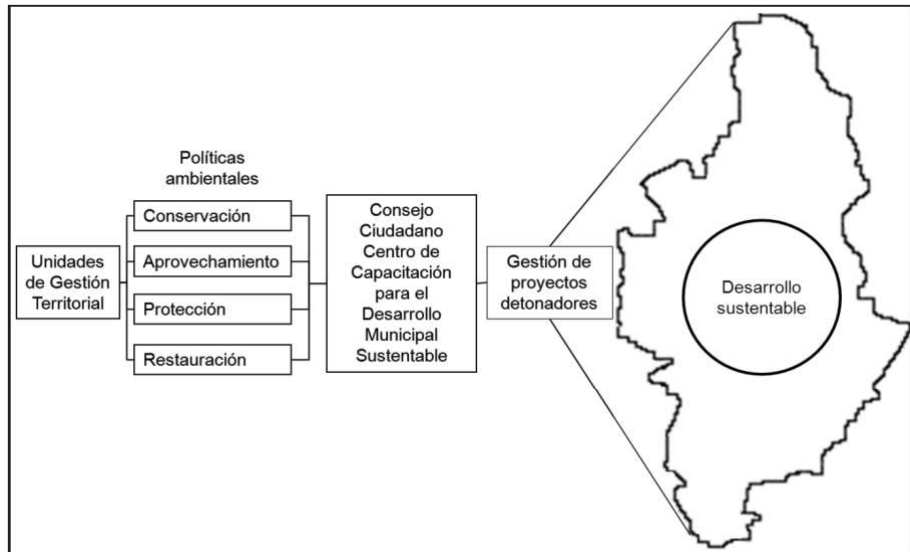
Políticas ambientales

Unidades de Gestión Territorial

Conservación

Aprovechamiento

Protección

Restauración

Consejo Ciudadano Centro de Capacitación para el Desarrollo Municipal Sustentable

Gestión de proyectos detonadores

Desarrollo sustentable